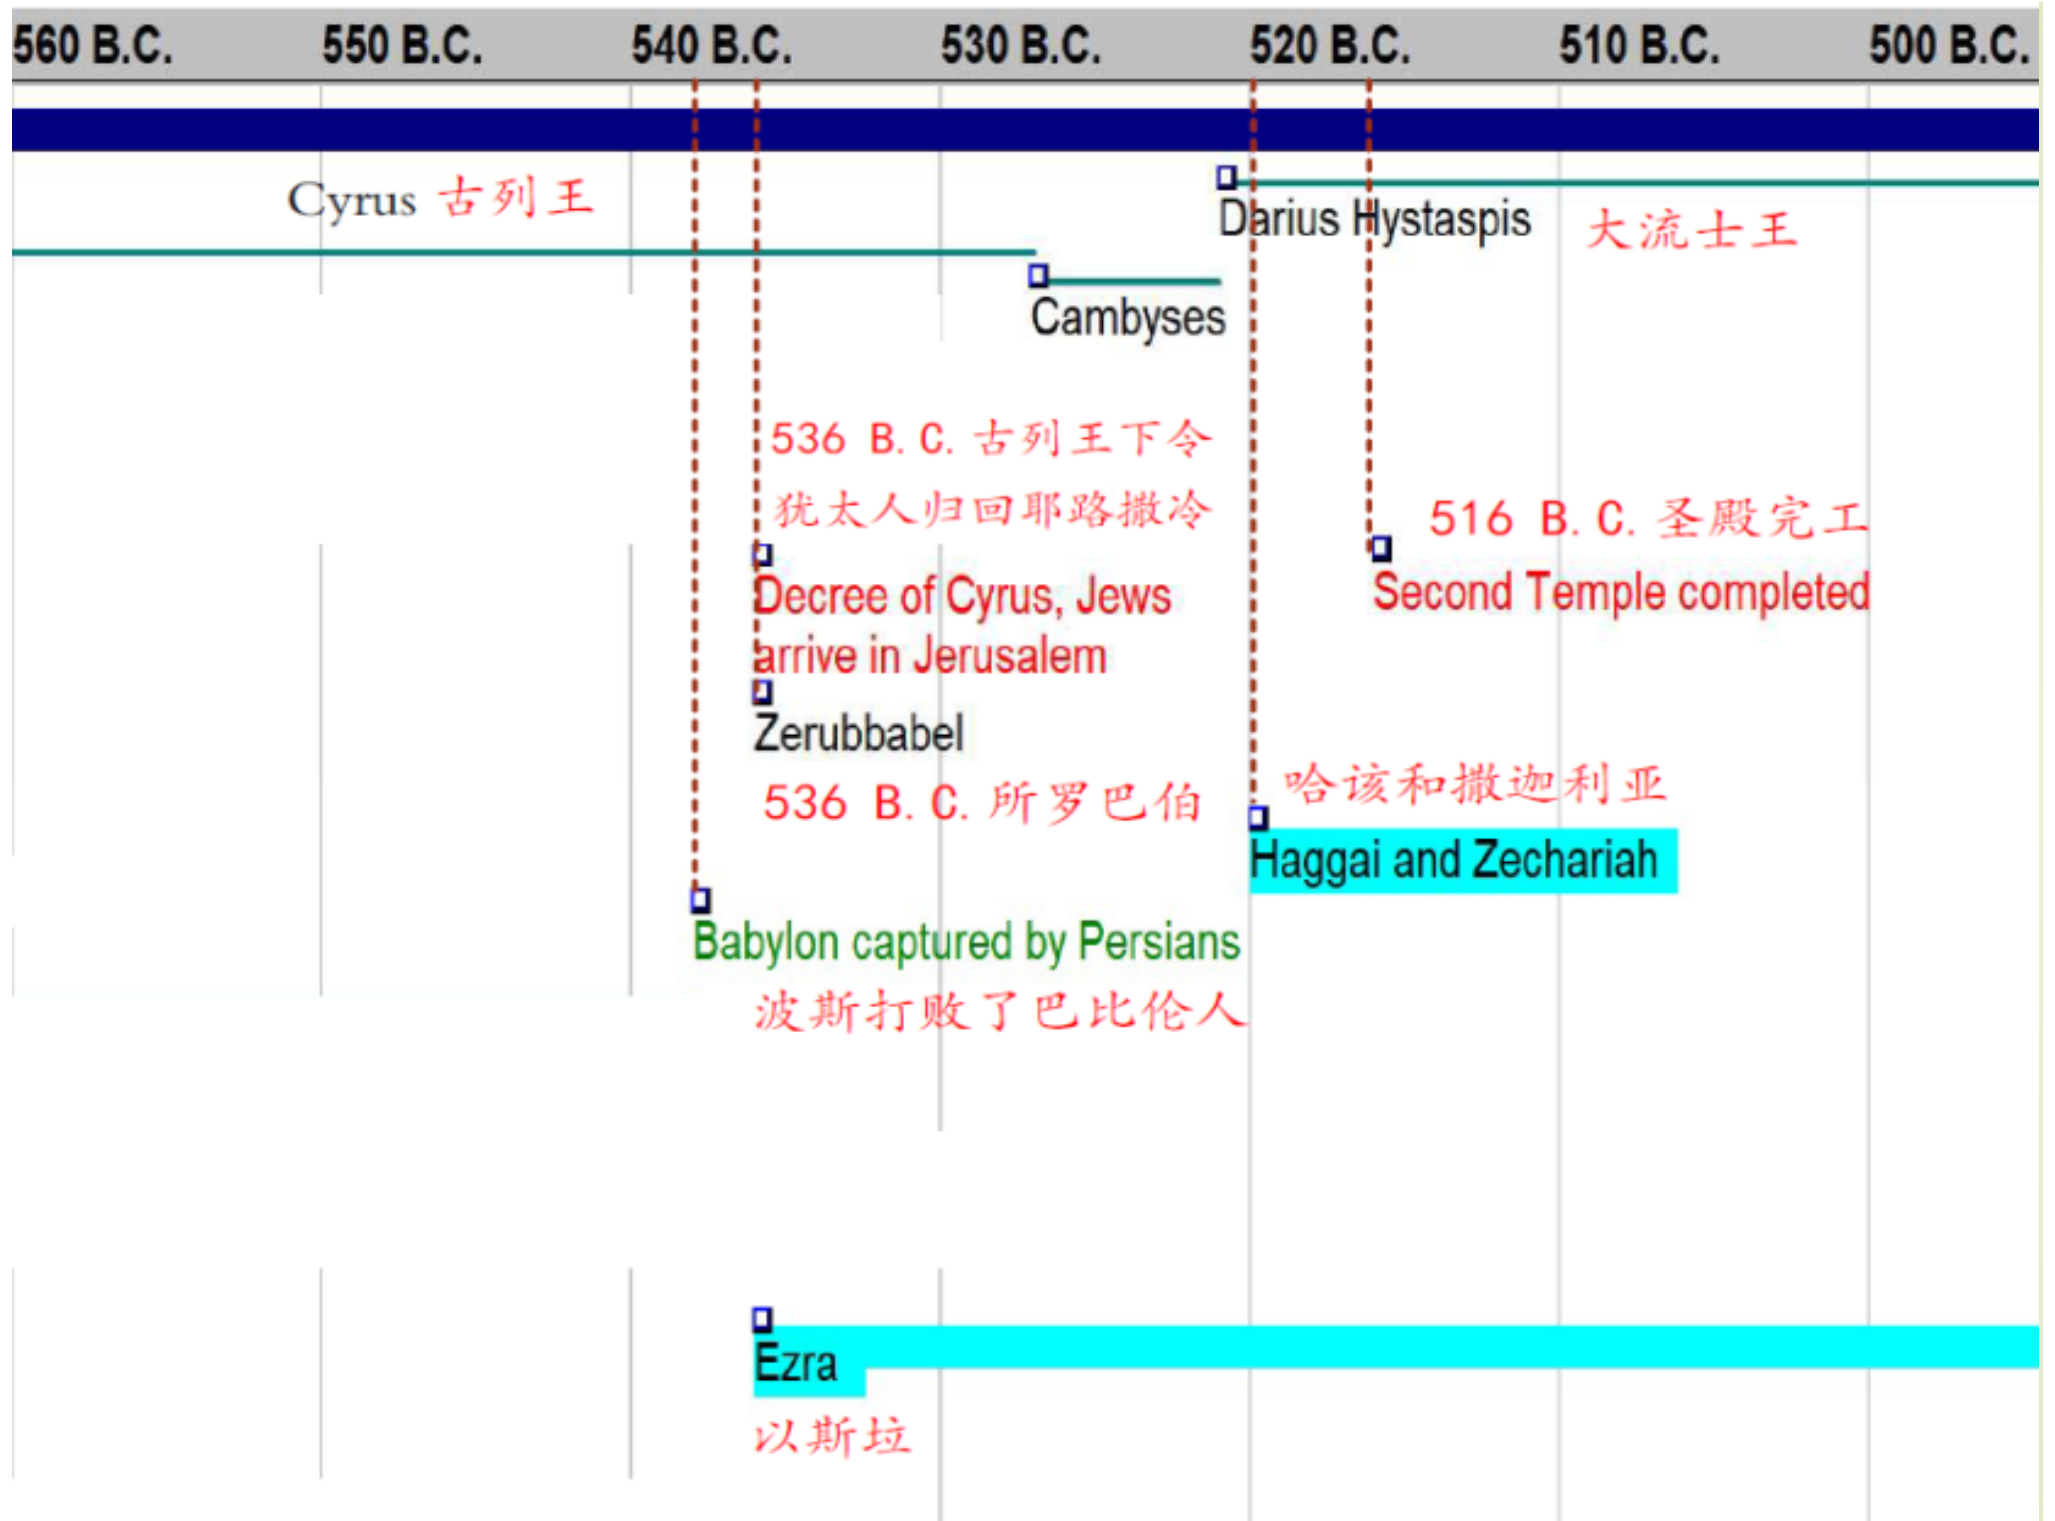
560 B.C. 550 B.C. 540 B.C. 530 B.C. 520 B.C. 510 B.C. 500 B.C.

Cyrus 古列王

Darius Hystaspis 大流士王

Cambyses

536 B. C. 古列王下令犹太人归回耶路撒冷

Decree of Cyrus, Jews arrive in Jerusalem

516 B. C. 圣殿完工

Second Temple completed

Zerubbabel

536 B. C. 所罗巴伯

哈该和撒迦利亚

Haggai and Zechariah

Babylon captured by Persians

波斯打败了巴比伦人

Ezra

以斯拉